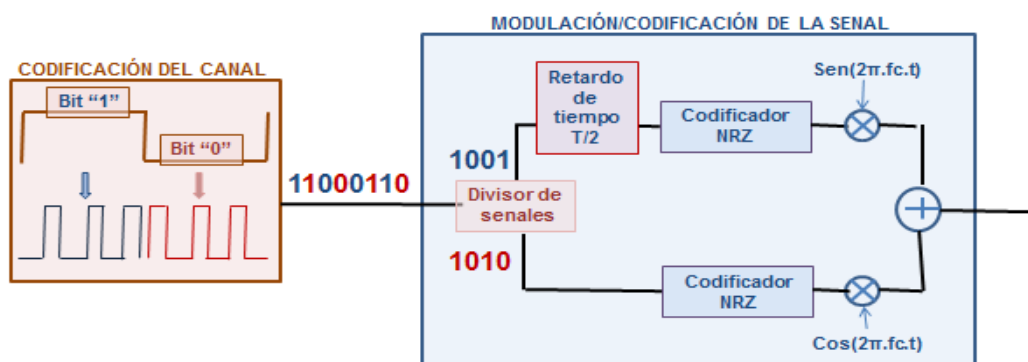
MODULACIÓN/CODIFICACIÓN DE LA SENAL

CODIFICACIÓN DEL CANAL

Bit "1"

Bit "0"

11000110

Retardo de tiempo T/2

Codificador NRZ

Sen(2π.fc.t)

1001

Divisor de senales

1010

Codificador NRZ

Cos(2π.fc.t)